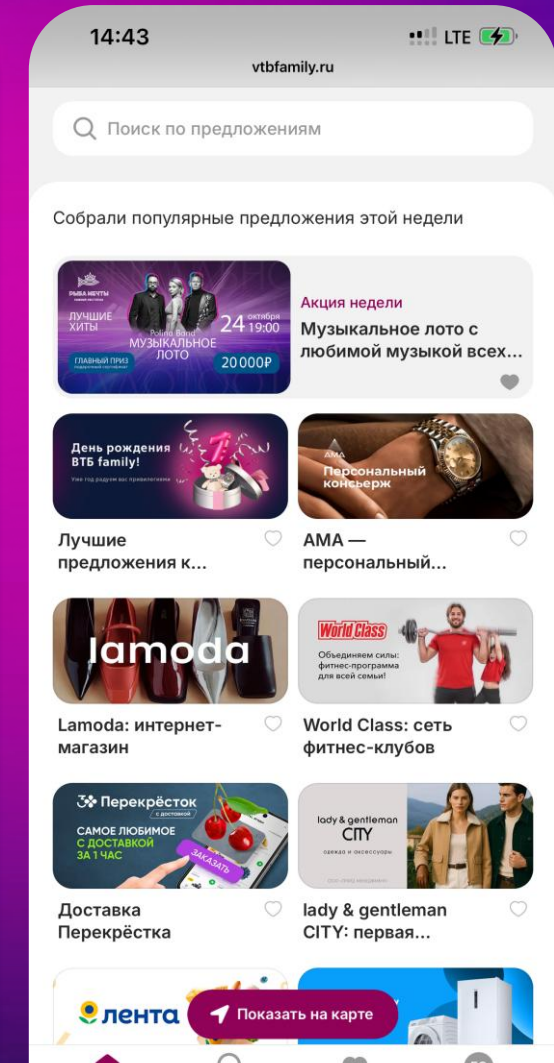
14:43
LTE
vtbfamily.ru

Поиск по предложениям

Собрали популярные предложения этой недели

РЫБА МЕЧТЫ
ЛУЧШИЕ ХИТЫ
Polina Band
24 октября 19:00
МУЗЫКАЛЬНОЕ ЛОТО
ГЛАВНЫЙ ПРИЗ
20 000₽

Акция недели
Музыкальное лото с любимой музыкой всех...

День рождения ВТБ family!
Уже год радуем вас привилегиями

Лучшие предложения к...

AMA
Персональный консьерж

AMA — персональный...

lamoda

Lamoda: интернет-магазин

World Class
Объединяем силы: фитнес-программа для всей семьи!

World Class: сеть фитнес-клубов

Перекрёсток с доставкой
САМОЕ ЛЮБИМОЕ С ДОСТАВКОЙ ЗА 1 ЧАС
ЗАКАЗАТЬ

Доставка Перекрёстка

lady & gentleman CITY
одежда и аксессуары

lady & gentleman CITY: первая...

лента

Показать на карте